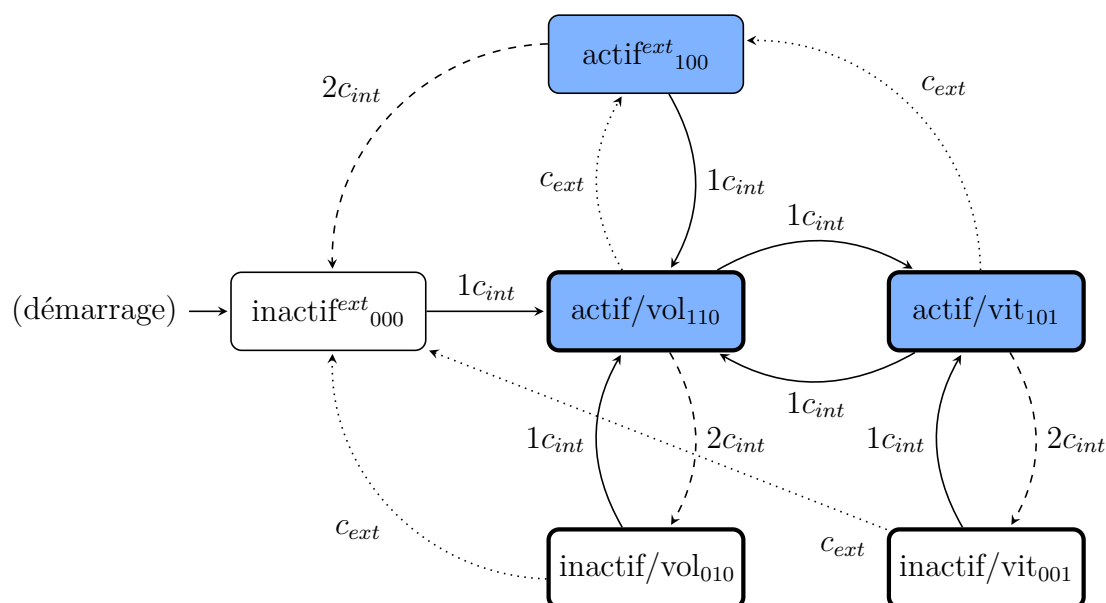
actif$^{ext}{}_{100}$

$2c_{int}$

$c_{ext}$

$c_{ext}$

$1c_{int}$

$1c_{int}$

(démarrage)

inactif$^{ext}{}_{000}$

$1c_{int}$

actif/vol$_{110}$

actif/vit$_{101}$

$1c_{int}$

$1c_{int}$

$2c_{int}$

$1c_{int}$

$2c_{int}$

$c_{ext}$

$c_{ext}$

inactif/vol$_{010}$

inactif/vit$_{001}$